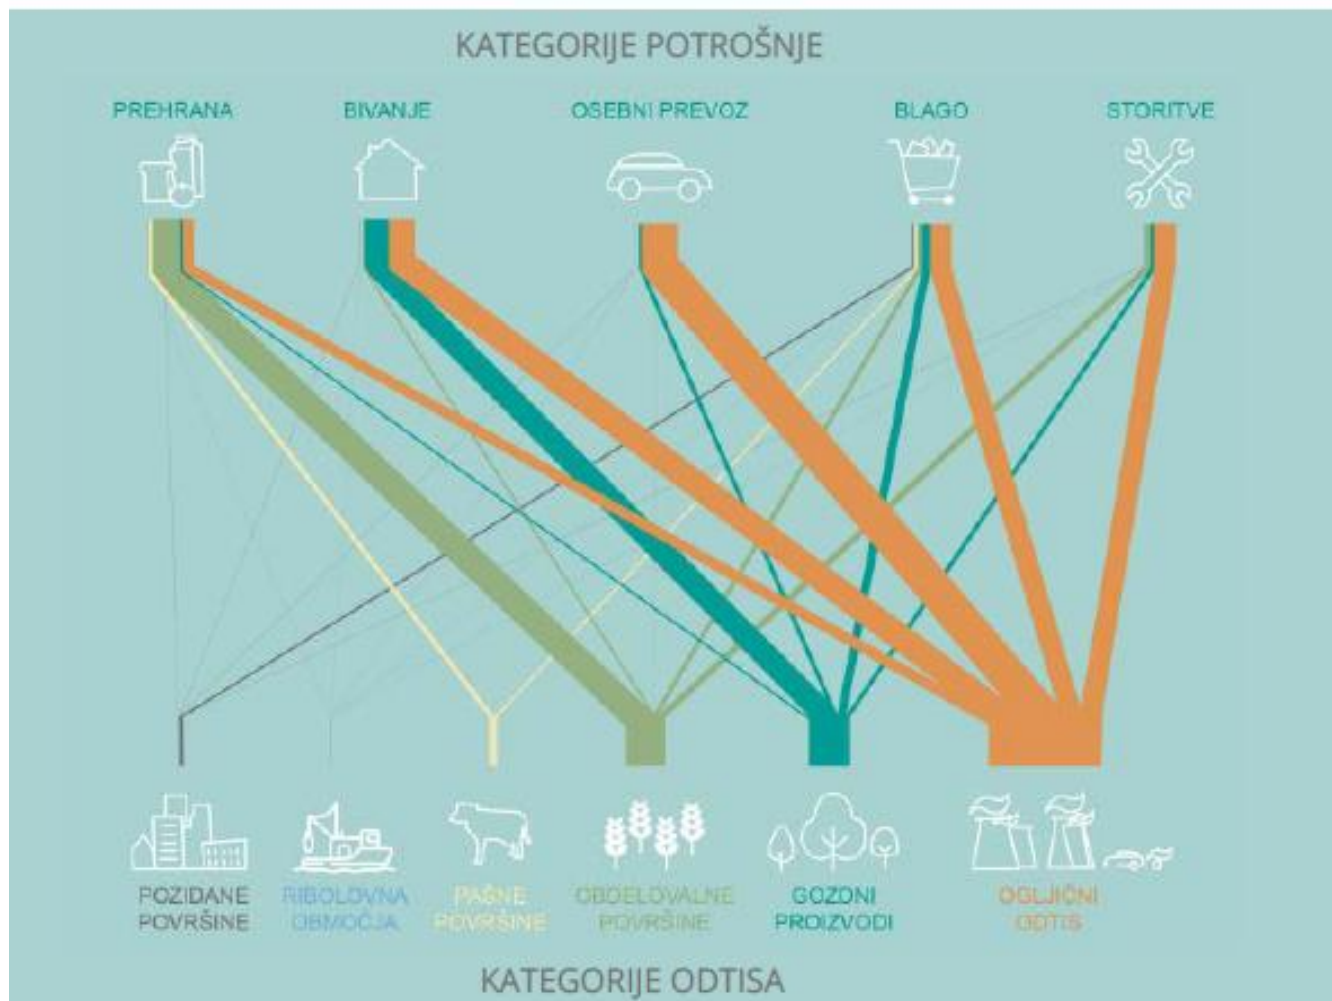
KATEGORIJE POTROŠNJE

PREHRANA

BIVANJE

OSEBNI PREVOZ

BLAGO

STORITVE

POZIDANE POVRŠINE

RIBOLOVNA OBMOČJA

PAŠNE POVRŠINE

OBDELOVALNE POVRŠINE

GOZDNI PROIZVODI

OGLJIČNI ODTIS

KATEGORIJE ODTISA